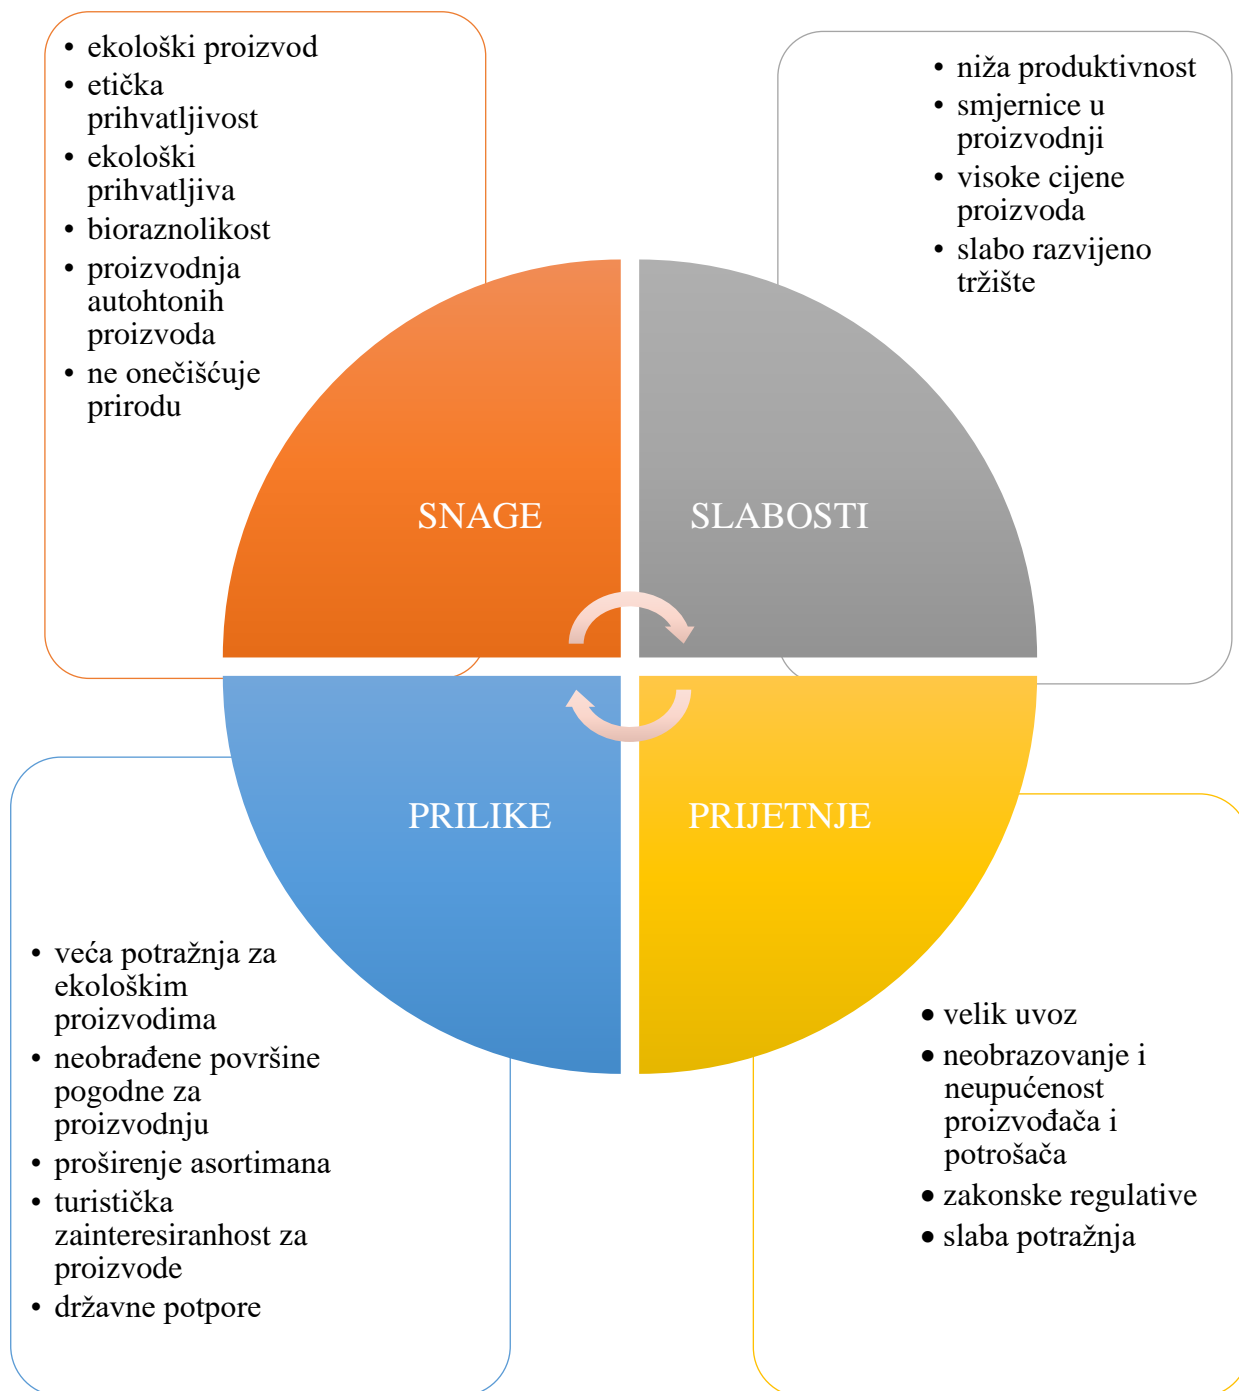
• ekološki proizvod
• etička prihvatljivost
• ekološki prihvatljiva
• bioraznolikost
• proizvodnja autohtonih proizvoda
• ne onečišćuje prirodu

• niža produktivnost
• smjernice u proizvodnji
• visoke cijene proizvoda
• slabo razvijeno tržište

SNAGE

SLABOSTI

PRILIKE

PRIJETNJE

• veća potražnja za ekološkim proizvodima
• neobrađene površine pogodne za proizvodnju
• proširenje asortimana
• turistička zainteresiranhost za proizvode
• državne potpore

• velik uvoz
• neobrazovanje i neupućenost proizvođača i potrošača
• zakonske regulative
• slaba potražnja